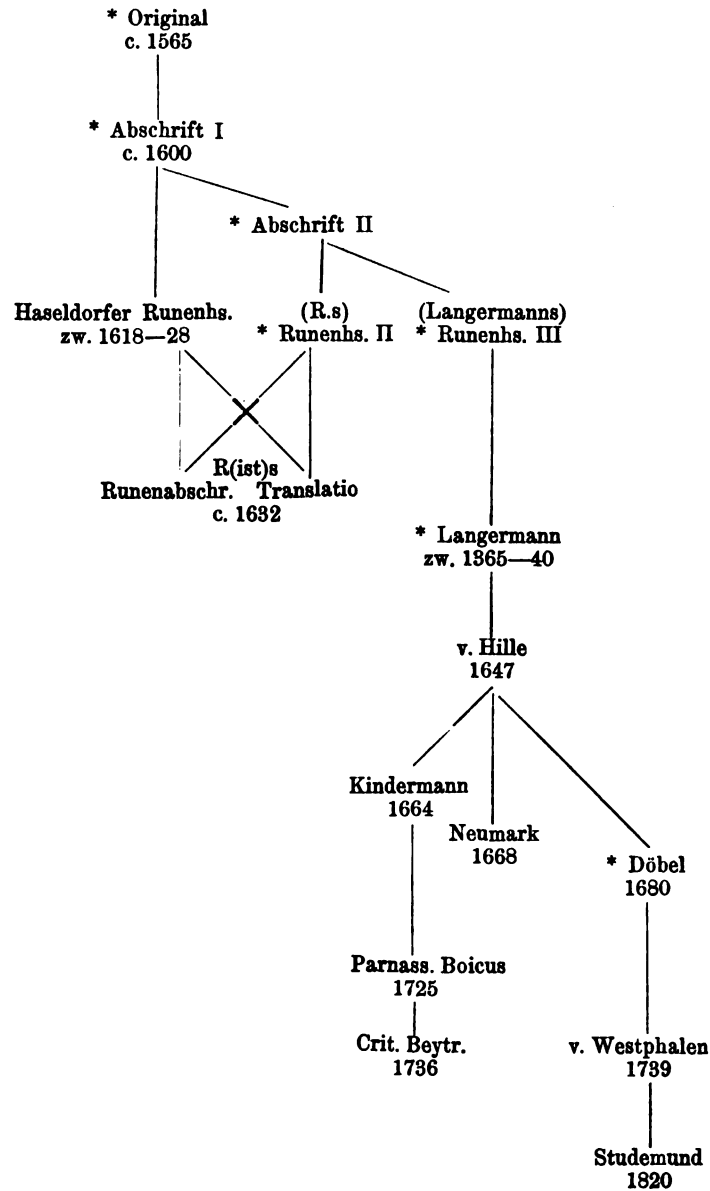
* Original
c. 1565

* Abschrift I
c. 1600

* Abschrift II

Haseldorfer Runenhs.
zw. 1618—28

(R.s)
* Runenhs. II

(Langermanns)
* Runenhs. III

R(ist)s
Runenabschr. Translatio
c. 1632

* Langermann
zw. 1365—40

v. Hille
1647

Kindermann
1664

Neumark
1668

* Döbel
1680

Parnass. Boicus
1725

Crit. Beytr.
1736

v. Westphalen
1739

Studemund
1820